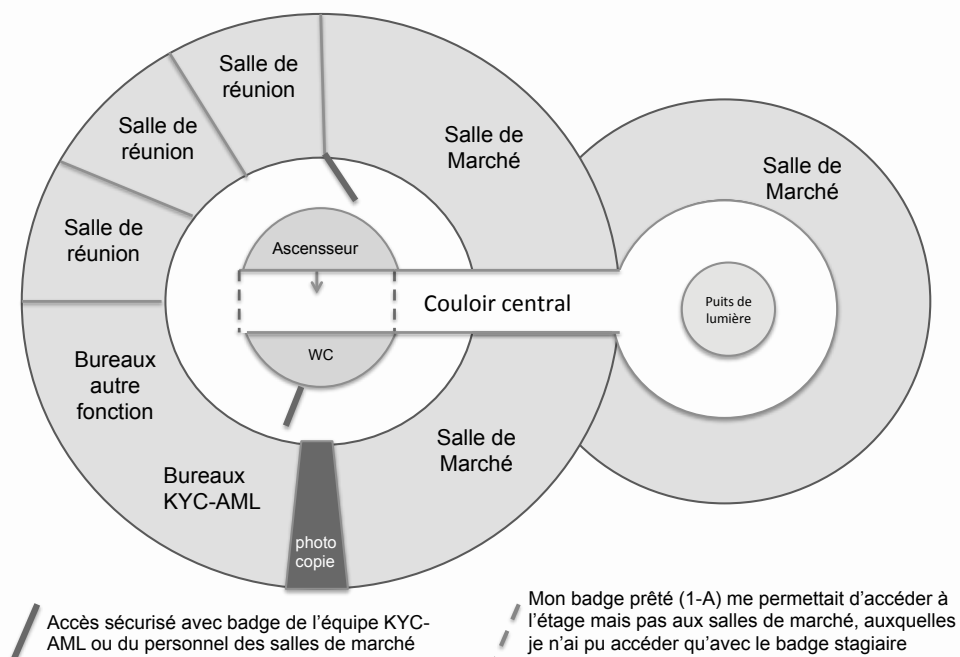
Salle de réunion

Salle de réunion

Salle de réunion

Salle de Marché

Salle de Marché

Ascensseur

Couloir central

Puits de lumière

WC

Bureaux autre fonction

Bureaux KYC-AML

photo copie

Salle de Marché

Accès sécurisé avec badge de l'équipe KYC-AML ou du personnel des salles de marché

Mon badge prêté (1-A) me permettait d'accéder à l'étage mais pas aux salles de marché, auxquelles je n'ai pu accéder qu'avec le badge stagiaire